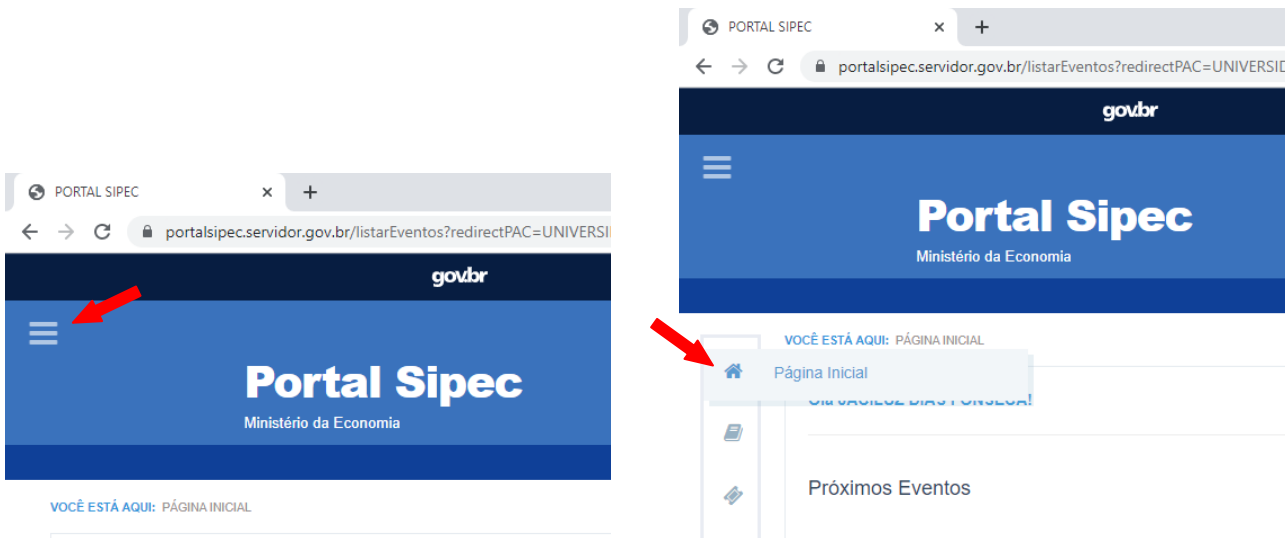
PORTAL SIPEC
portalsipec.servidor.gov.br/listarEventos?redirectPAC=UNIVERSI
gov.br
Portal Sipec
Ministério da Economia
VOCÊ ESTÁ AQUI: PÁGINA INICIAL

PORTAL SIPEC
portalsipec.servidor.gov.br/listarEventos?redirectPAC=UNIVERSID
gov.br
Portal Sipec
Ministério da Economia
VOCÊ ESTÁ AQUI: PÁGINA INICIAL
Página Inicial
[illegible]
Próximos Eventos